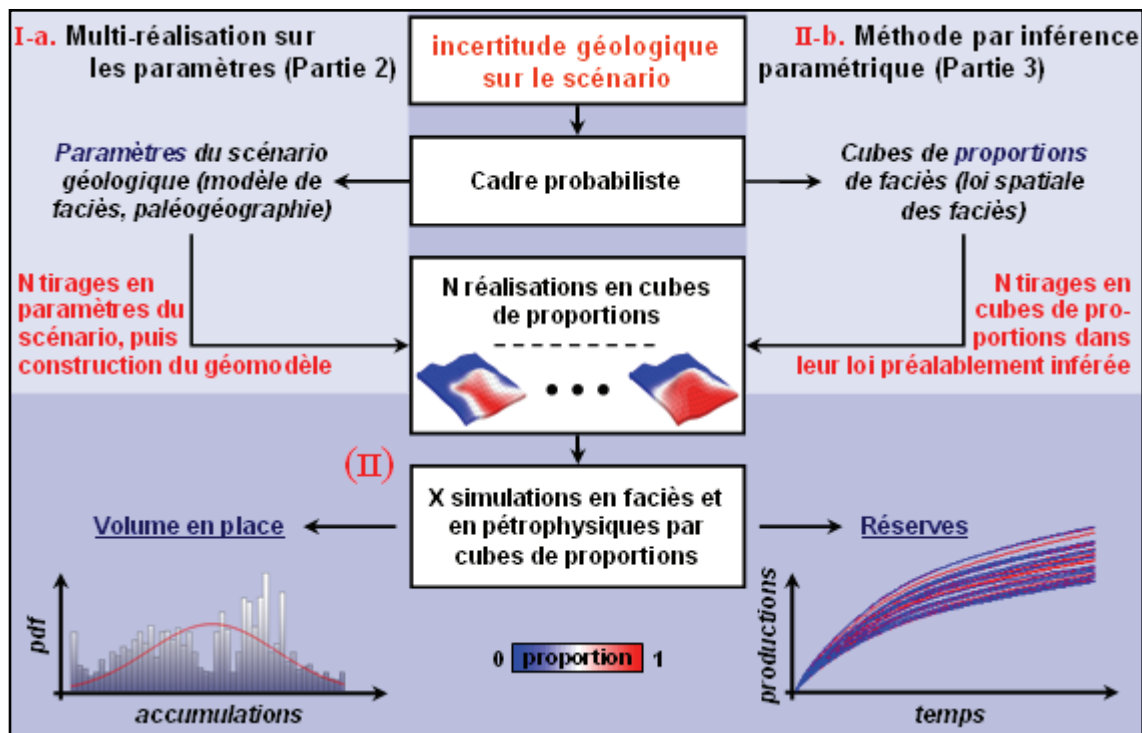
I-a. Multi-réalisation sur les paramètres (Partie 2)

incertitude géologique sur le scénario

II-b. Méthode par inférence paramétrique (Partie 3)

Paramètres du scénario géologique (modèle de faciès, paléogéographie)

Cadre probabiliste

Cubes de proportions de faciès (loi spatiale des faciès)

N tirages en paramètres du scénario, puis construction du géomodèle

N réalisations en cubes de proportions

N tirages en cubes de proportions dans leur loi préalablement inférée

(II)

X simulations en faciès et en pétrophysiques par cubes de proportions

Volume en place

Réserves

pdf

accumulations

0 proportion 1

productions

temps